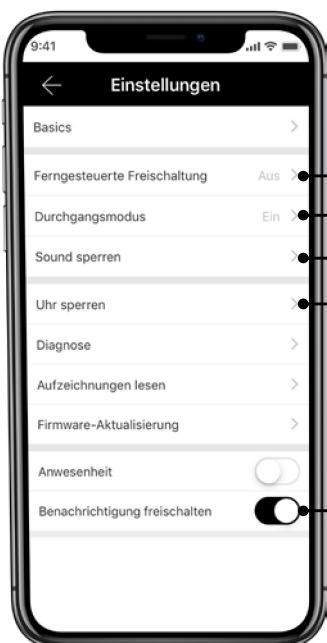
9:41

Einstellungen

Basics

Ferngesteuerte Freischaltung Aus

Durchgangsmodus Ein

Sound sperren

Uhr sperren

Diagnose

Aufzeichnungen lesen

Firmware-Aktualisierung

Anwesenheit

Benachrichtigung freischalten